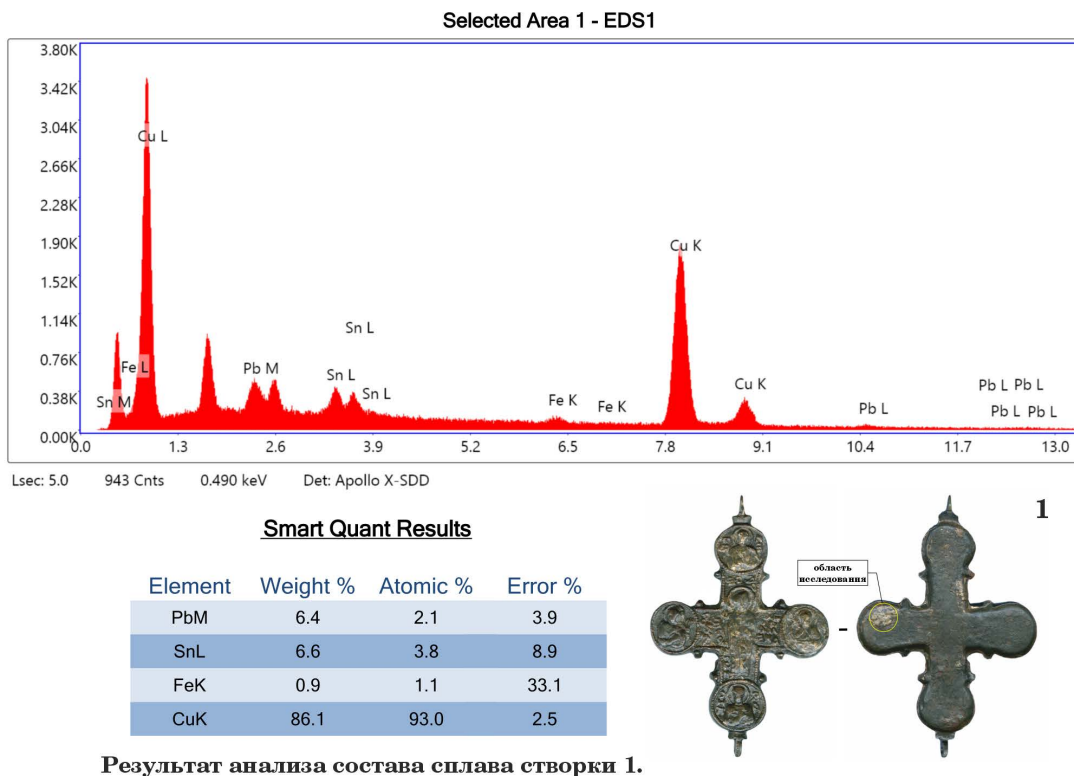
Selected Area 1 - EDS1

3.80K
3.42K
3.04K
2.66K
2.28K
1.90K
1.52K
1.14K
0.76K
0.38K
0.00K

Cu L
Fe L
Sn M
Pb M
Sn L
Sn L
Sn L
Fe K
Fe K
Cu K
Cu K
Pb L
Pb L Pb L
Pb L Pb L

0.0 1.3 2.6 3.9 5.2 6.5 7.8 9.1 10.4 11.7 13.0

Lsec: 5.0 943 Cnts 0.490 keV Det: Apollo X-SDD

Smart Quant Results

| Element | Weight % | Atomic % | Error % |
|---|---|---|---|
| PbM | 6.4 | 2.1 | 3.9 |
| SnL | 6.6 | 3.8 | 8.9 |
| FeK | 0.9 | 1.1 | 33.1 |
| CuK | 86.1 | 93.0 | 2.5 |

1

область исследования

Результат анализа состава сплава створки 1.